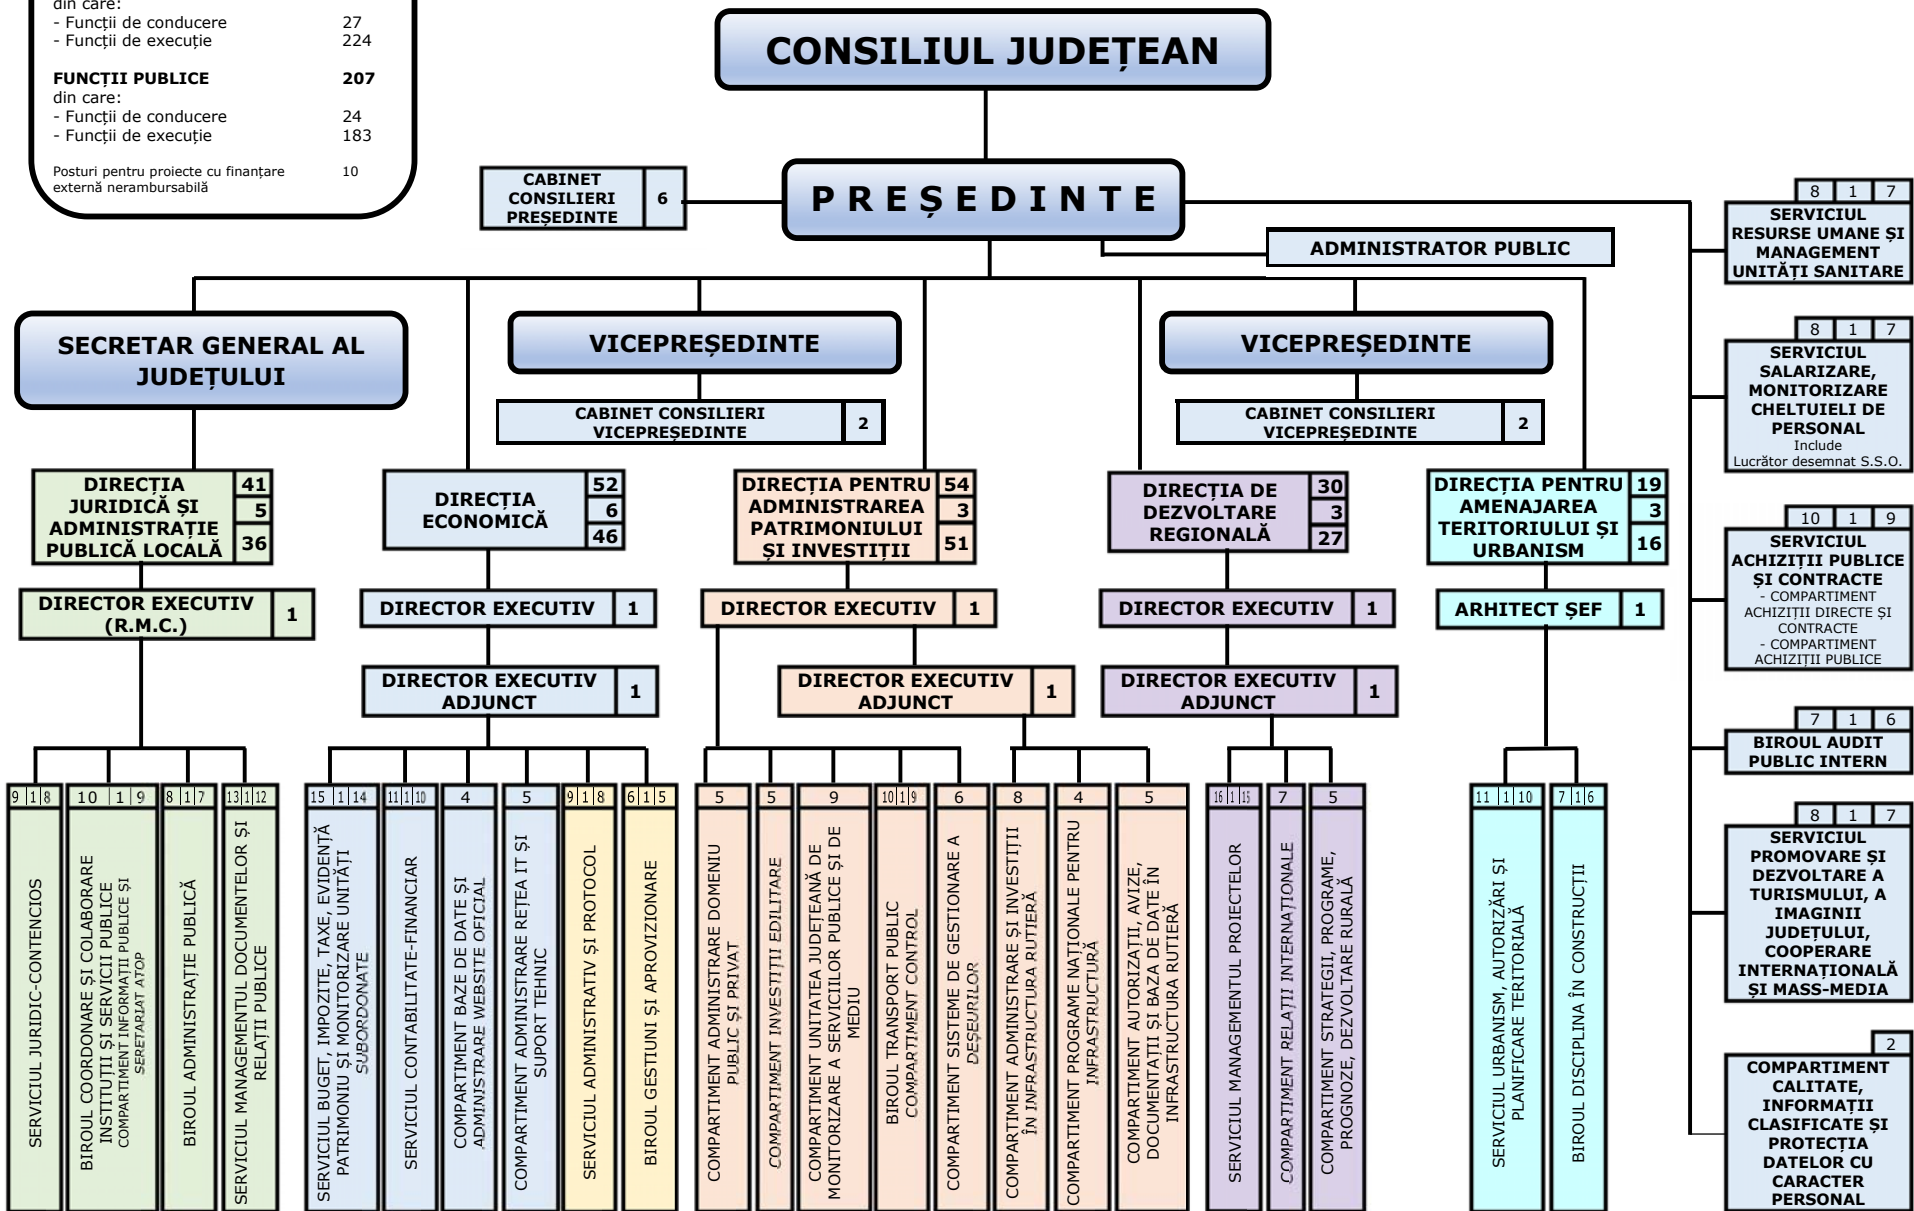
din care:
- Funcții de conducere 27
- Funcții de execuție 224

FUNCȚII PUBLICE 207
din care:
- Funcții de conducere 24
- Funcții de execuție 183

Posturi pentru proiecte cu finanțare externă nerambursabilă 10

CONSILIUL JUDEȚEAN

CABINET CONSILIERI PREȘEDINTE 6

PREȘEDINTE

ADMINISTRATOR PUBLIC

SECRETAR GENERAL AL JUDEȚULUI

VICEPREȘEDINTE

CABINET CONSILIERI VICEPREȘEDINTE 2

VICEPREȘEDINTE

CABINET CONSILIERI VICEPREȘEDINTE 2

DIRECȚIA JURIDICĂ ȘI ADMINISTRAȚIE PUBLICĂ LOCALĂ 41 5 36

DIRECTOR EXECUTIV (R.M.C.) 1

9 1 8 SERVICIUL JURIDIC-CONTENCIOS

10 1 9 BIROUL COORDONARE ȘI COLABORARE INSTITUȚII ȘI SERVICII PUBLICE COMPARTIMENT INFORMAȚII PUBLICE ȘI SERETARIAT ATOP

8 1 7 BIROUL ADMINISTRAȚIE PUBLICĂ

13 1 12 SERVICIUL MANAGEMENTUL DOCUMENTELOR ȘI RELAȚII PUBLICE

DIRECȚIA ECONOMICĂ 52 6 46

DIRECTOR EXECUTIV 1

DIRECTOR EXECUTIV ADJUNCT 1

15 1 14 SERVICIUL BUGET, IMPOZITE, TAXE, EVIDENȚĂ PATRIMONIU ȘI MONITORIZARE UNITĂȚI SUBORDONATE

11 1 10 SERVICIUL CONTABILITATE-FINANCIAR

4 COMPARTIMENT BAZE DE DATE ȘI ADMINISTRARE WEBSITE OFICIAL

5 COMPARTIMENT ADMINISTRARE REȚEA IT ȘI SUPORT TEHNIC

9 1 8 SERVICIUL ADMINISTRATIV ȘI PROTOCOL

6 1 5 BIROUL GESTIUNI ȘI APROVIZIONARE

DIRECȚIA PENTRU ADMINISTRAREA PATRIMONIULUI ȘI INVESTIȚII 54 3 51

DIRECTOR EXECUTIV 1

DIRECTOR EXECUTIV ADJUNCT 1

5 COMPARTIMENT ADMINISTRARE DOMENIU PUBLIC ȘI PRIVAT

5 COMPARTIMENT INVESTIȚII EDILITARE

9 COMPARTIMENT UNITATEA JUDEȚEANĂ DE MONITORIZARE A SERVICIILOR PUBLICE ȘI DE MEDIU

10 1 9 BIROUL TRANSPORT PUBLIC COMPARTIMENT CONTROL

6 COMPARTIMENT SISTEME DE GESTIONARE A DEȘEURILOR

8 COMPARTIMENT ADMINISTRARE ȘI INVESTIȚII ÎN INFRASTRUCTURA RUTIERĂ

4 COMPARTIMENT PROGRAME NAȚIONALE PENTRU INFRASTRUCTURĂ

5 COMPARTIMENT AUTORIZAȚII, AVIZE, DOCUMENTAȚII ȘI BAZA DE DATE ÎN INFRASTRUCTURA RUTIERĂ

DIRECȚIA DE DEZVOLTARE REGIONALĂ 30 3 27

DIRECTOR EXECUTIV 1

DIRECTOR EXECUTIV ADJUNCT 1

16 1 15 SERVICIUL MANAGEMENTUL PROIECTELOR

7 COMPARTIMENT RELAȚII INTERNAȚIONALE

5 COMPARTIMENT STRATEGII, PROGRAME, PROGNOZE, DEZVOLTARE RURALĂ

DIRECȚIA PENTRU AMENAJAREA TERITORIULUI ȘI URBANISM 19 3 16

ARHITECT ȘEF 1

11 1 10 SERVICIUL URBANISM, AUTORIZĂRI ȘI PLANIFICARE TERITORIALĂ

7 1 6 BIROUL DISCIPLINA ÎN CONSTRUCȚII

8 1 7 SERVICIUL RESURSE UMANE ȘI MANAGEMENT UNITĂȚI SANITARE

8 1 7 SERVICIUL SALARIZARE, MONITORIZARE CHELTUIELI DE PERSONAL Include Lucrător desemnat S.S.O.

10 1 9 SERVICIUL ACHIZIȚII PUBLICE ȘI CONTRACTE - COMPARTIMENT ACHIZIȚII DIRECTE ȘI CONTRACTE - COMPARTIMENT ACHIZIȚII PUBLICE

7 1 6 BIROUL AUDIT PUBLIC INTERN

8 1 7 SERVICIUL PROMOVARE ȘI DEZVOLTARE A TURISMULUI, A IMAGINII JUDEȚULUI, COOPERARE INTERNAȚIONALĂ ȘI MASS-MEDIA

2 COMPARTIMENT CALITATE, INFORMAȚII CLASIFICATE ȘI PROTECȚIA DATELOR CU CARACTER PERSONAL